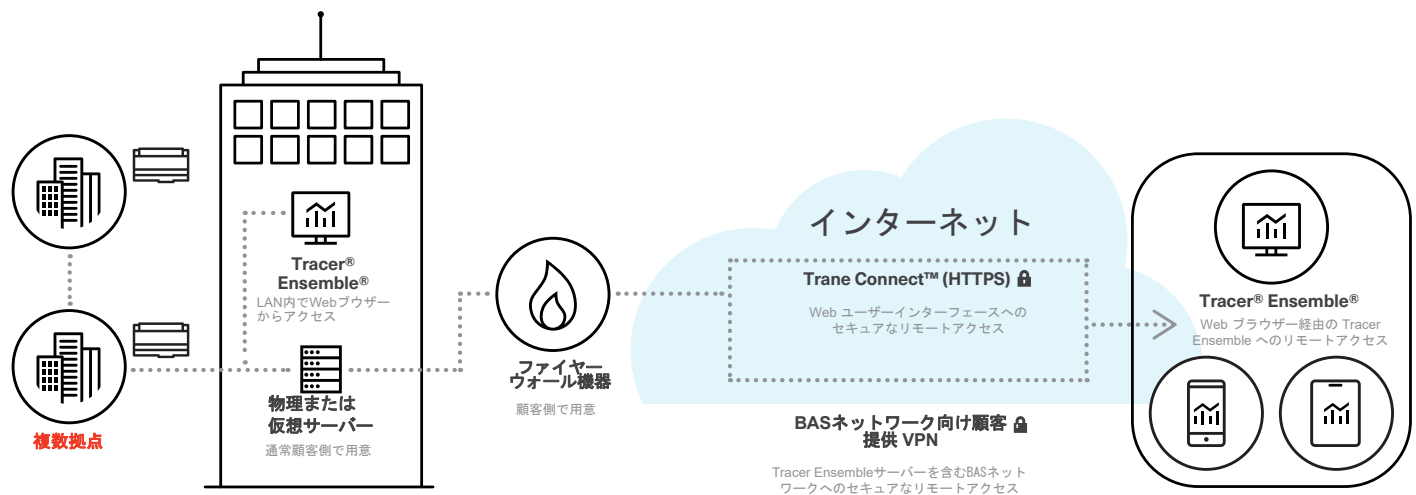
Tracer®
Ensemble®
LAN内でWebブラウザー
からアクセス

物理または
仮想サーバー
通常顧客側で用意

複数拠点

ファイヤー
ウォール機器
顧客側で用意

インターネット

Trane Connect™ (HTTPS)
Web ユーザーインターフェースへの
セキュアなリモートアクセス

BASネットワーク向け顧客
提供 VPN
Tracer Ensembleサーバーを含むBASネット
ワークへのセキュアなリモートアクセス

Tracer® Ensemble®
Web ブラウザー経由の Tracer
Ensemble へのリモートアクセス